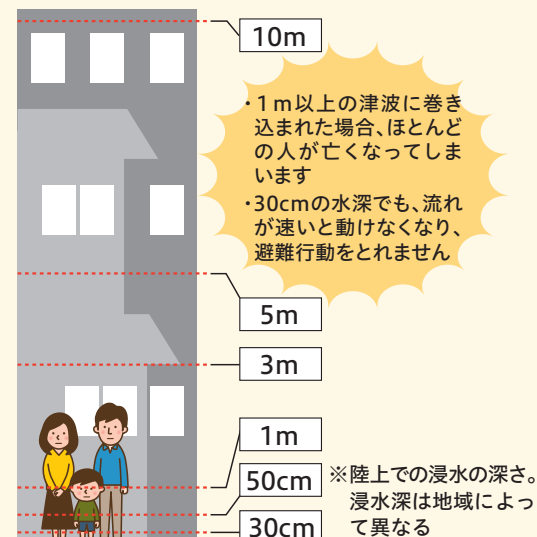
10m

・1m以上の津波に巻き込まれた場合、ほとんどの人が亡くなってしまいます
・30cmの水深でも、流れが速いと動けなくなり、避難行動をとれません

5m

3m

1m

50cm

30cm

※陸上での浸水の深さ。浸水深は地域によって異なる